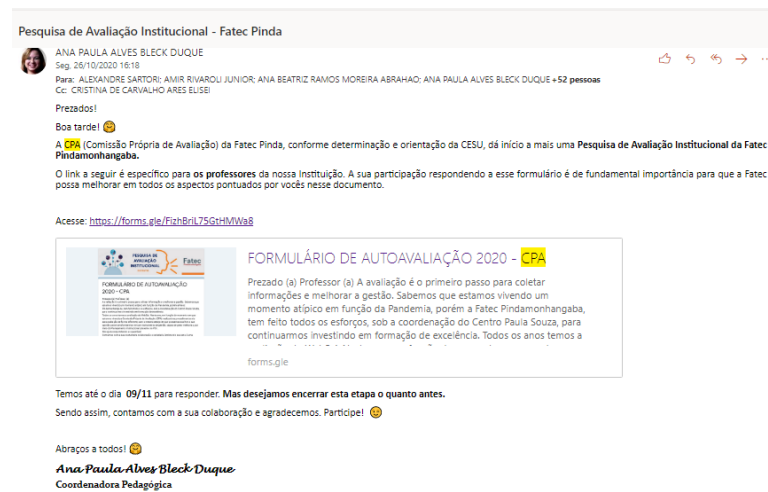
Pesquisa de Avaliação Institucional - Fatec Pinda

ANA PAULA ALVES BLECK DUQUE
Seg, 26/10/2020 16:18
Para: ALEXANDRE SARTORI; AMIR RIVAROLI JUNIOR; ANA BEATRIZ RAMOS MOREIRA ABRAHAO; ANA PAULA ALVES BLECK DUQUE +52 pessoas
Cc: CRISTINA DE CARVALHO ARES ELISEI

Prezados!

Boa tarde!

A CPA (Comissão Própria de Avaliação) da Fatec Pinda, conforme determinação e orientação da CESU, dá início a mais uma Pesquisa de Avaliação Institucional da Fatec Pindamonhangaba.

O link a seguir é específico para os professores da nossa Instituição. A sua participação respondendo a esse formulário é de fundamental importância para que a Fatec possa melhorar em todos os aspectos pontuados por vocês nesse documento.

Acesse: https://forms.gle/FizhBriL75GtHMWa8

PESQUISA DE AVALIAÇÃO INSTITUCIONAL
Fatec
FORMULÁRIO DE AUTOAVALIAÇÃO 2020 - CPA
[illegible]

FORMULÁRIO DE AUTOAVALIAÇÃO 2020 - CPA
Prezado (a) Professor (a) A avaliação é o primeiro passo para coletar informações e melhorar a gestão. Sabemos que estamos vivendo um momento atípico em função da Pandemia, porém a Fatec Pindamonhangaba, tem feito todos os esforços, sob a coordenação do Centro Paula Souza, para continuarmos investindo em formação de excelência. Todos os anos temos a
forms.gle

Temos até o dia 09/11 para responder. Mas desejamos encerrar esta etapa o quanto antes.
Sendo assim, contamos com a sua colaboração e agradecemos. Participe!

Abraços a todos!
Ana Paula Alves Bleck Duque
Coordenadora Pedagógica